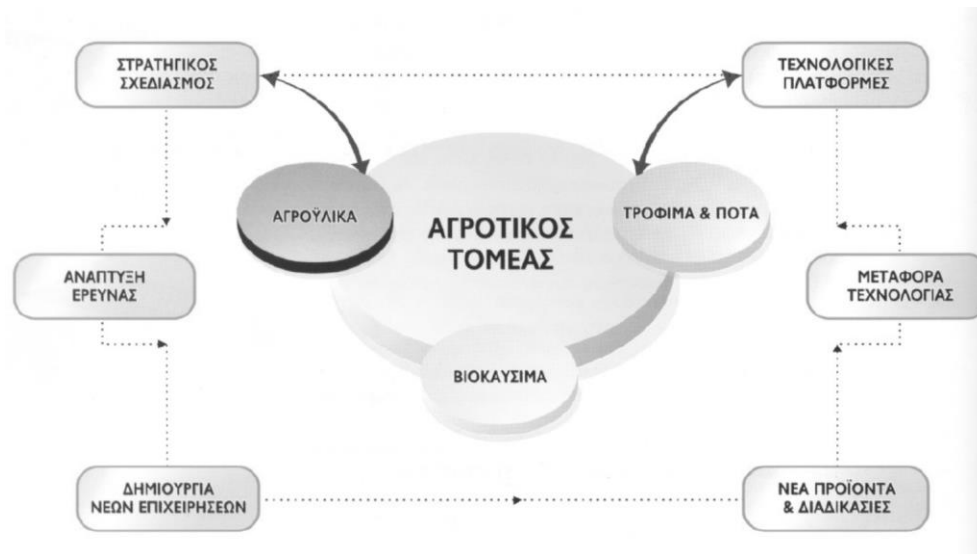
ΣΤΡΑΤΗΓΙΚΟΣ ΣΧΕΔΙΑΣΜΟΣ

ΤΕΧΝΟΛΟΓΙΚΕΣ ΠΛΑΤΦΟΡΜΕΣ

ΑΓΡΟΫΛΙΚΑ

ΑΓΡΟΤΙΚΟΣ ΤΟΜΕΑΣ

ΤΡΟΦΙΜΑ & ΠΟΤΑ

ΑΝΑΠΤΥΞΗ ΕΡΕΥΝΑΣ

ΜΕΤΑΦΟΡΑ ΤΕΧΝΟΛΟΓΙΑΣ

ΒΙΟΚΑΥΣΙΜΑ

ΔΗΜΙΟΥΡΓΙΑ ΝΕΩΝ ΕΠΙΧΕΙΡΗΣΕΩΝ

ΝΕΑ ΠΡΟΪΟΝΤΑ & ΔΙΑΔΙΚΑΣΙΕΣ